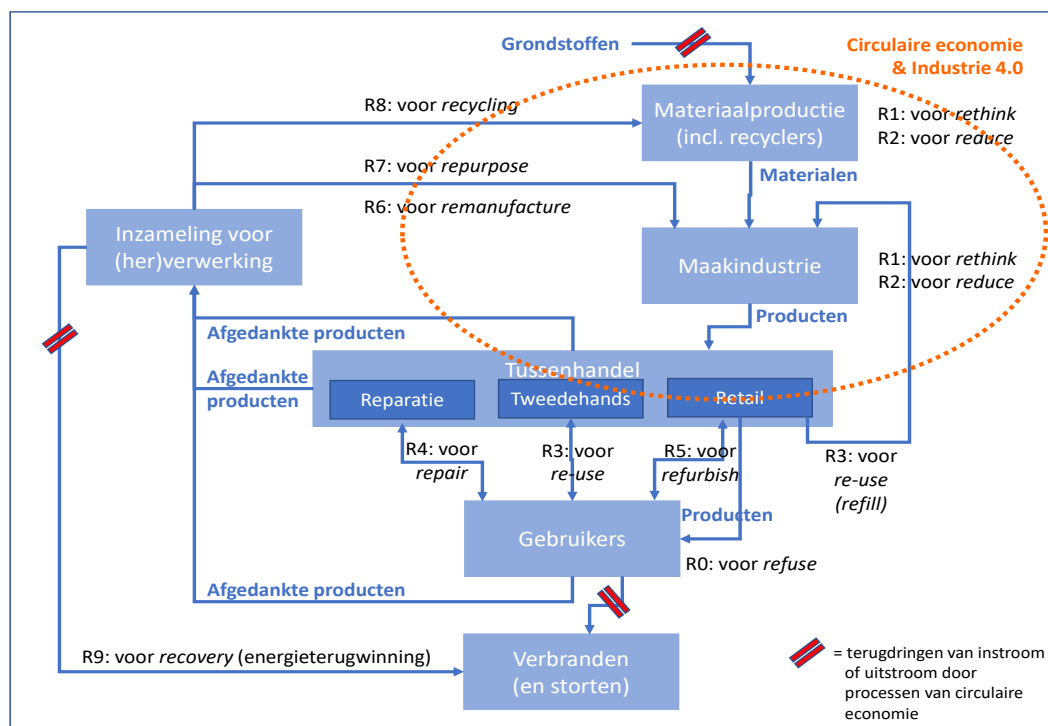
Grondstoffen

Circulaire economie & Industrie 4.0

R8: voor *recycling*

Materiaalproductie (incl. recyclers)

R1: voor *rethink*
R2: voor *reduce*

R7: voor *repurpose*

Materialen

R6: voor *remanufacture*

Inzameling voor (her)verwerking

Maakindustrie

R1: voor *rethink*
R2: voor *reduce*

Producten

Afgedankte producten

Tussenhandel

Afgedankte producten

Reparatie

Tweedehands

Retail

R4: voor *repair*

R3: voor *re-use*

R5: voor *refurbish*

R3: voor *re-use (refill)*

Producten

Gebruikers

R0: voor *refuse*

Afgedankte producten

R9: voor *recovery* (energieterugwinning)

Verbranden (en storten)

= terugdringen van instroom of uitstroom door processen van circulaire economie